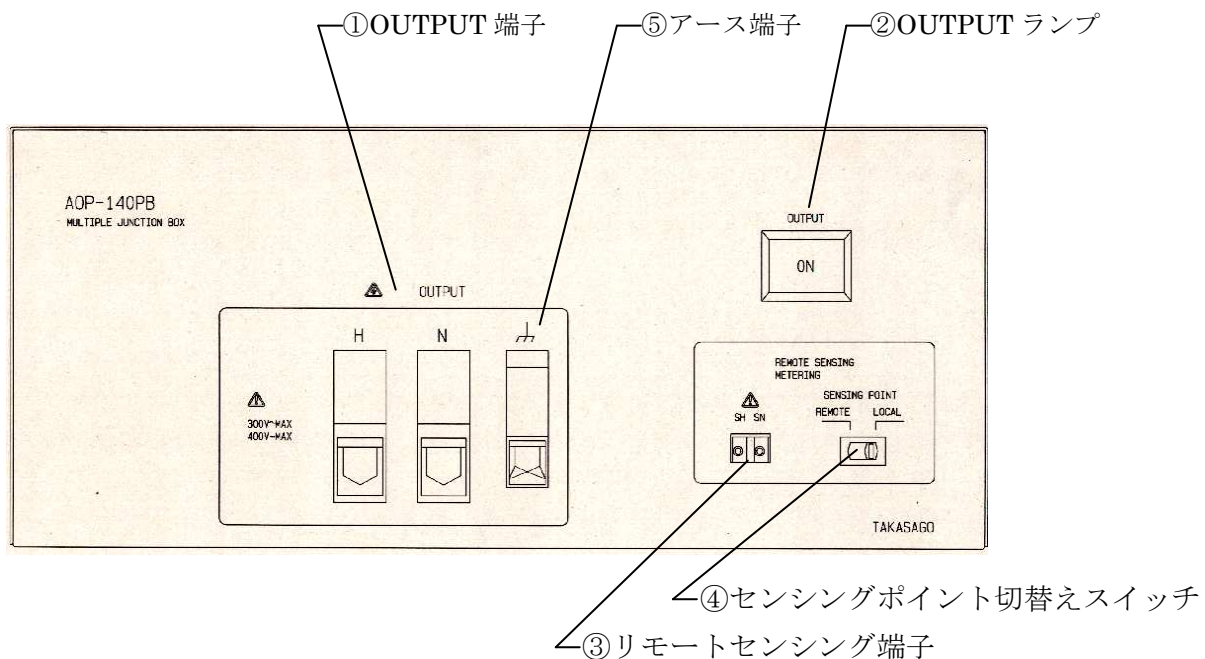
①OUTPUT 端子
⑤アース端子
②OUTPUT ランプ

AOP-140PB
MULTIPLE JUNCTION BOX

OUTPUT

ON

OUTPUT

H
N

300V~MAX
400V⎓MAX

REMOTE SENSING
METERING

SENSING POINT
REMOTE LOCAL

SH SN

TAKASAGO

④センシングポイント切替えスイッチ
③リモートセンシング端子